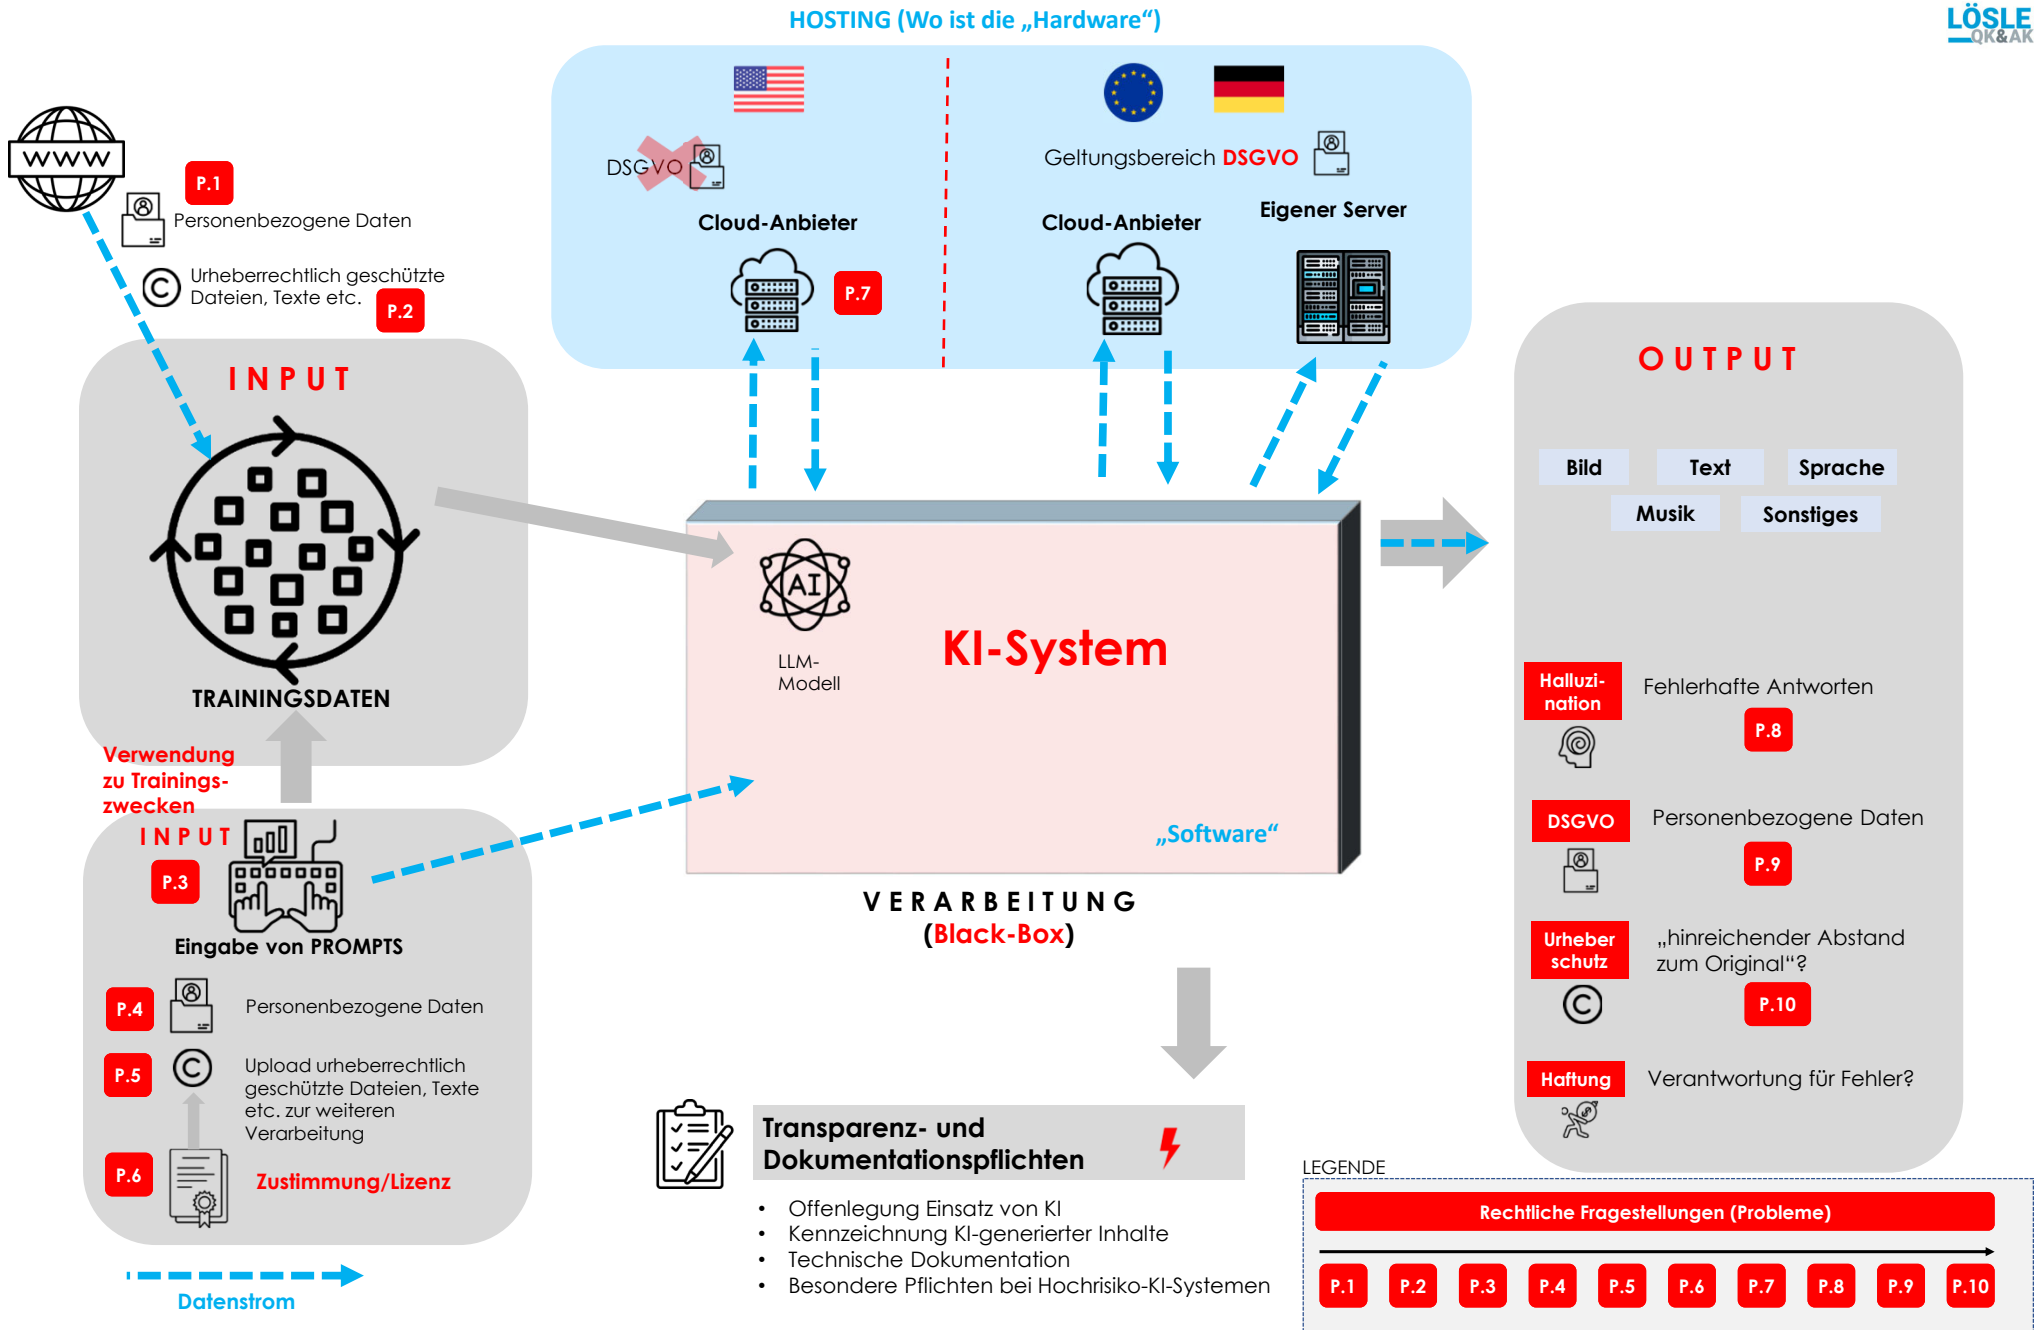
HOSTING (Wo ist die „Hardware“)

LÖSLE QK&AK

DSGVO

Cloud-Anbieter

P.7

Geltungsbereich DSGVO

Cloud-Anbieter

Eigener Server

WWW

P.1

Personenbezogene Daten

Urheberrechtlich geschützte Dateien, Texte etc.

P.2

INPUT

TRAININGSDATEN

Verwendung zu Trainingszwecken

INPUT

P.3

Eingabe von PROMPTS

P.4 Personenbezogene Daten

P.5 Upload urheberrechtlich geschützte Dateien, Texte etc. zur weiteren Verarbeitung

P.6 Zustimmung/Lizenz

Datenstrom

AI

LLM-Modell

KI-System

„Software“

VERARBEITUNG
(Black-Box)

Transparenz- und Dokumentationspflichten

• Offenlegung Einsatz von KI
• Kennzeichnung KI-generierter Inhalte
• Technische Dokumentation
• Besondere Pflichten bei Hochrisiko-KI-Systemen

OUTPUT

Bild
Text
Sprache
Musik
Sonstiges

Halluzi-nation
Fehlerhafte Antworten
P.8

DSGVO
Personenbezogene Daten
P.9

Urheber schutz
„hinreichender Abstand zum Original“?
P.10

Haftung
Verantwortung für Fehler?

LEGENDE

Rechtliche Fragestellungen (Probleme)

P.1 P.2 P.3 P.4 P.5 P.6 P.7 P.8 P.9 P.10